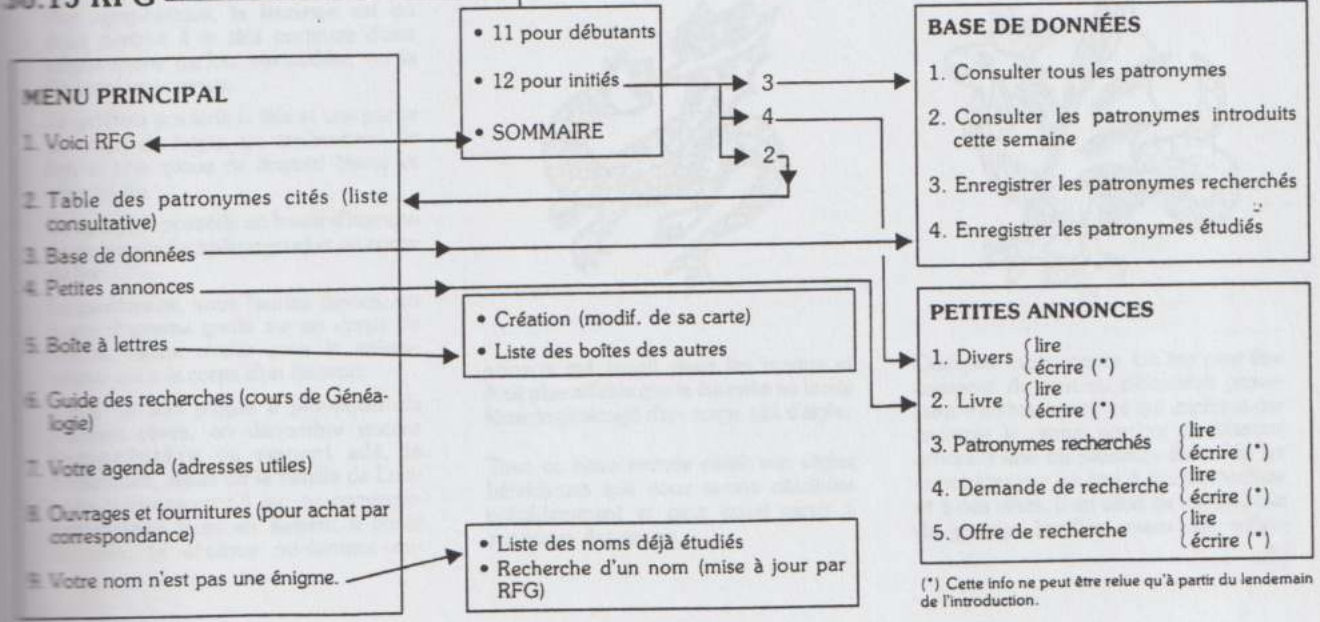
36.15 RFG

MENU PRINCIPAL

1. Voici RFG

2. Table des patronymes cités (liste consultative)

3. Base de données

4. Petites annonces

5. Boîte à lettres

6. Guide des recherches (cours de Généalogie)

7. Votre agenda (adresses utiles)

8. Ouvrages et fournitures (pour achat par correspondance)

9. Votre nom n'est pas une énigme.

• 11 pour débutants
• 12 pour initiés
• SOMMAIRE

3
4
2

• Création (modif. de sa carte)
• Liste des boîtes des autres

• Liste des noms déjà étudiés
• Recherche d'un nom (mise à jour par RFG)

BASE DE DONNÉES

1. Consulter tous les patronymes

2. Consulter les patronymes introduits cette semaine

3. Enregistrer les patronymes recherchés

4. Enregistrer les patronymes étudiés

PETITES ANNONCES

1. Divers $\begin{cases} \text{lire} \\ \text{écrire (*)} \end{cases}$

2. Livre $\begin{cases} \text{lire} \\ \text{écrire (*)} \end{cases}$

3. Patronymes recherchés $\begin{cases} \text{lire} \\ \text{écrire (*)} \end{cases}$

4. Demande de recherche $\begin{cases} \text{lire} \\ \text{écrire (*)} \end{cases}$

5. Offre de recherche $\begin{cases} \text{lire} \\ \text{écrire (*)} \end{cases}$

(*) Cette info ne peut être relue qu'à partir du lendemain de l'introduction.